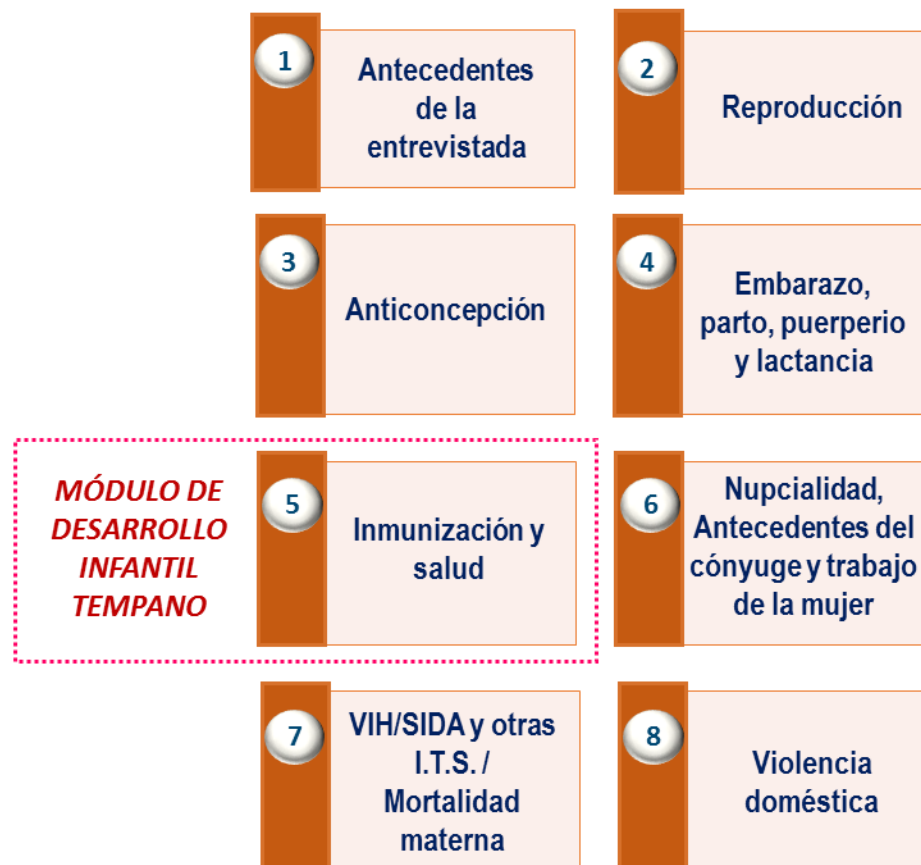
1
Antecedentes de la entrevistada

2
Reproducción

3
Anticoncepción

4
Embarazo, parto, puerperio y lactancia

MÓDULO DE DESARROLLO INFANTIL TEMPANO

5
Inmunización y salud

6
Nupcialidad, Antecedentes del cónyuge y trabajo de la mujer

7
VIH/SIDA y otras I.T.S. / Mortalidad materna

8
Violencia doméstica